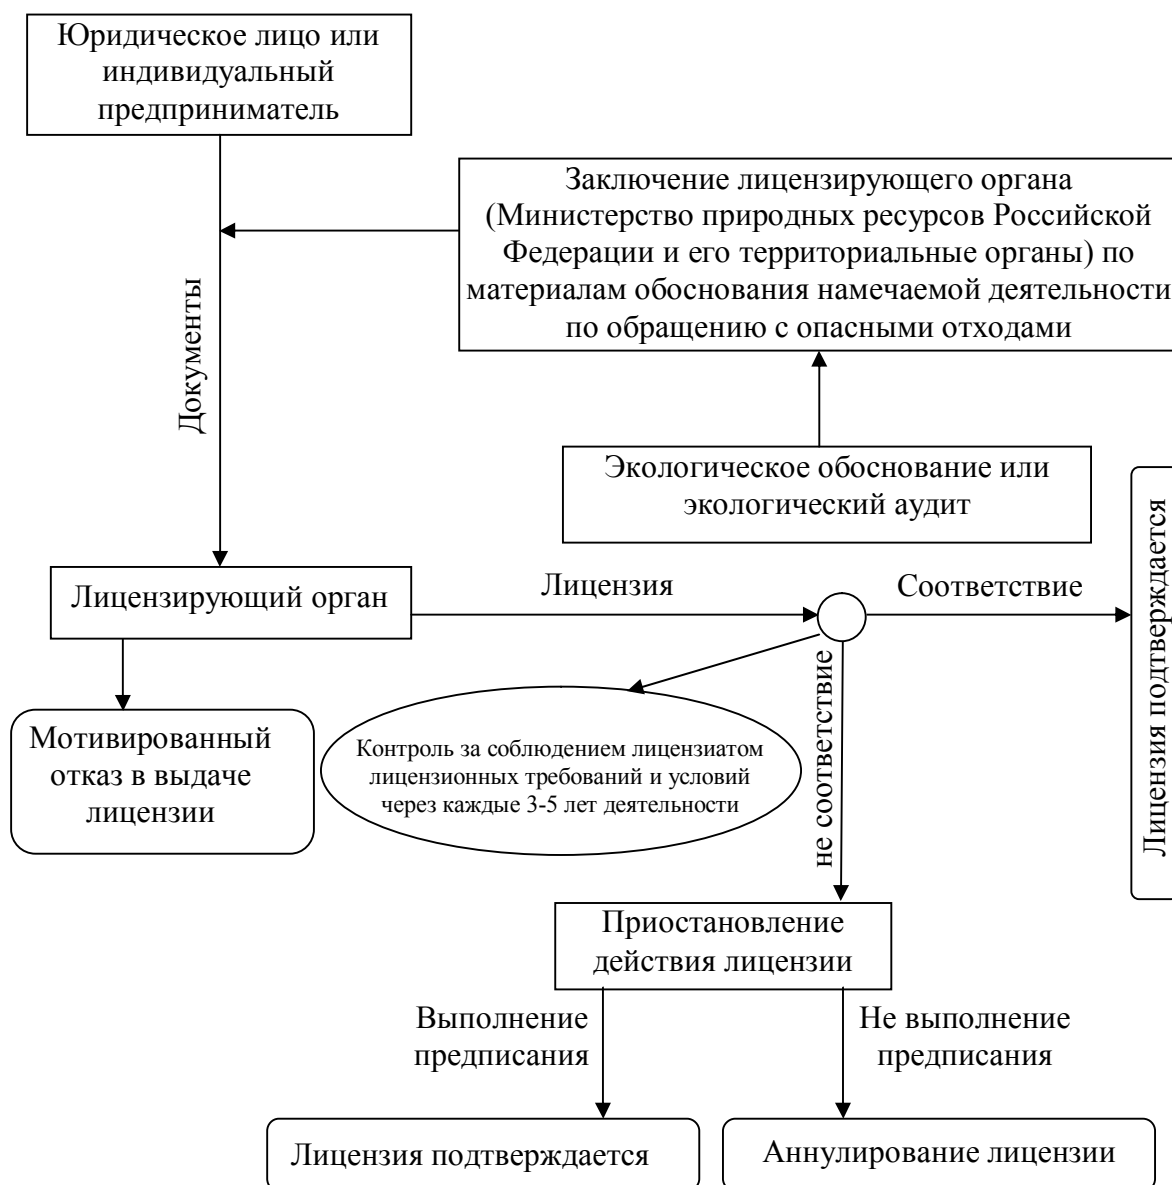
Юридическое лицо или индивидуальный предприниматель

Заключение лицензирующего органа (Министерство природных ресурсов Российской Федерации и его территориальные органы) по материалам обоснования намечаемой деятельности по обращению с опасными отходами

Документы

Экологическое обоснование или экологический аудит

Лицензия подтверждается

Лицензирующий орган

Лицензия

Соответствие

Мотивированный отказ в выдаче лицензии

Контроль за соблюдением лицензиатом лицензионных требований и условий через каждые 3-5 лет деятельности

не соответствие

Приостановление действия лицензии

Выполнение предписания

Не выполнение предписания

Лицензия подтверждается

Аннулирование лицензии